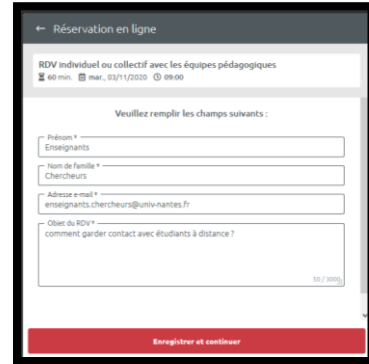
← Réservation en ligne

RDV individuel ou collectif avec les équipes pédagogiques
60 min. mar., 03/11/2020 09:00

Veuillez remplir les champs suivants :

Prénom *
Enseignants

Nom de famille *
Chercheurs

Adresse e-mail *
enseignants.chercheurs@univ-nantes.fr

Objet du RDV *
comment garder contact avec étudiants à distance ?

50 / 3000

Enregistrer et continuer